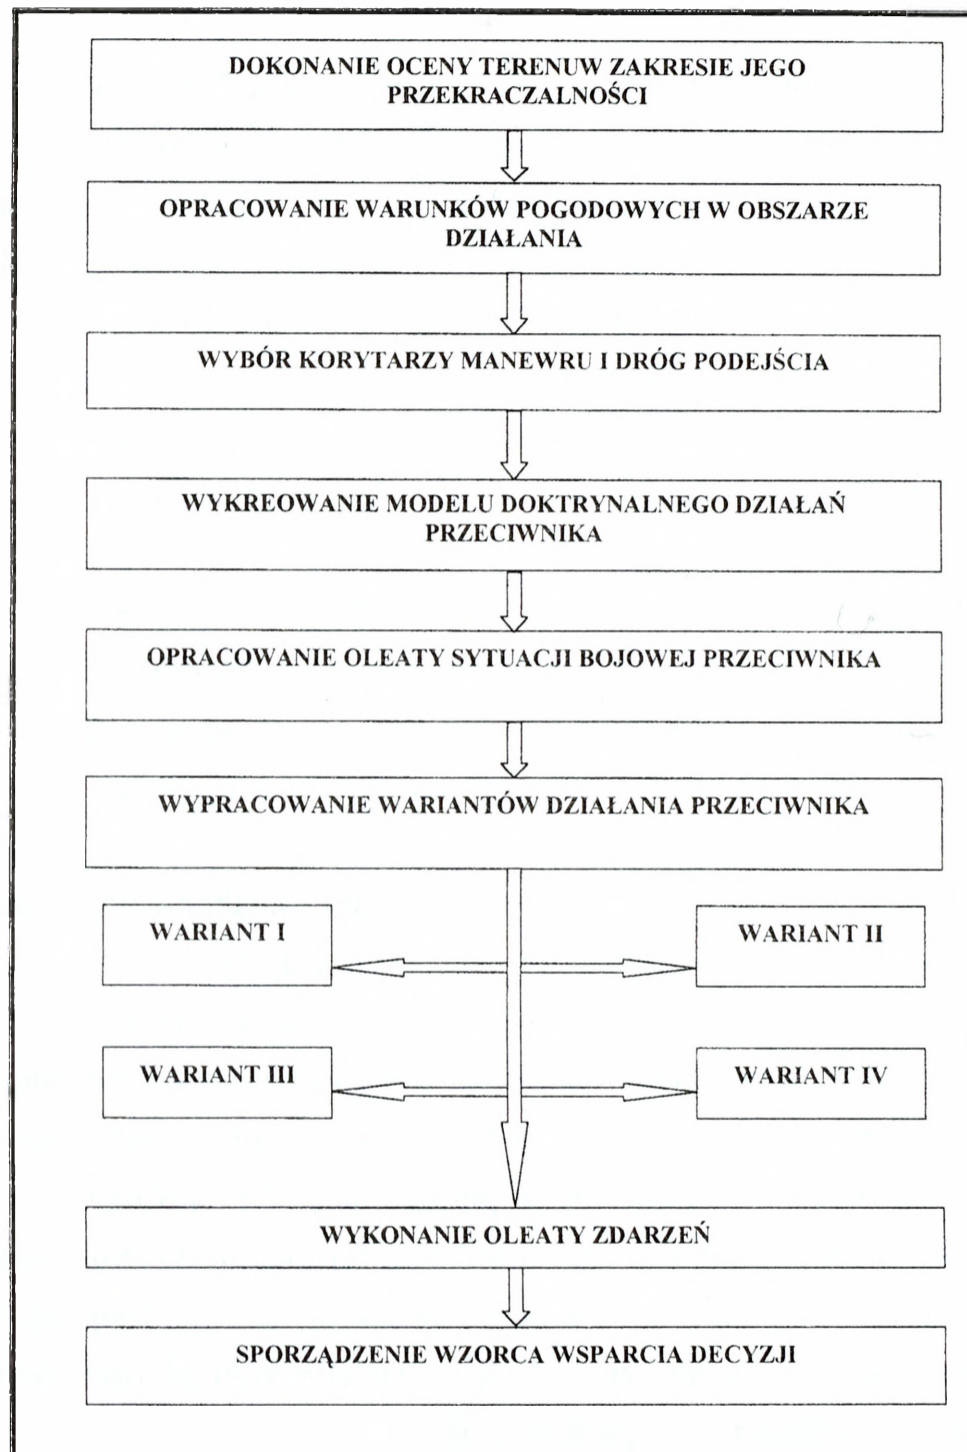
DOKONANIE OCENY TERENUW ZAKRESIE JEGO PRZEKRACZALNOŚCI

OPRACOWANIE WARUNKÓW POGODOWYCH W OBSZARZE DZIAŁANIA

WYBÓR KORYTARZY MANEWRU I DRÓG PODEJŚCIA

WYKREOWANIE MODELU DOKTRYNALNEGO DZIAŁAŃ PRZECIWNIKA

OPRACOWANIE OLEATY SYTUACJI BOJOWEJ PRZECIWNIKA

WYPRACOWANIE WARIANTÓW DZIAŁANIA PRZECIWNIKA

WARIANT I

WARIANT II

WARIANT III

WARIANT IV

WYKONANIE OLEATY ZDARZEŃ

SPORZĄDZENIE WZORCA WSPARCIA DECYZJI